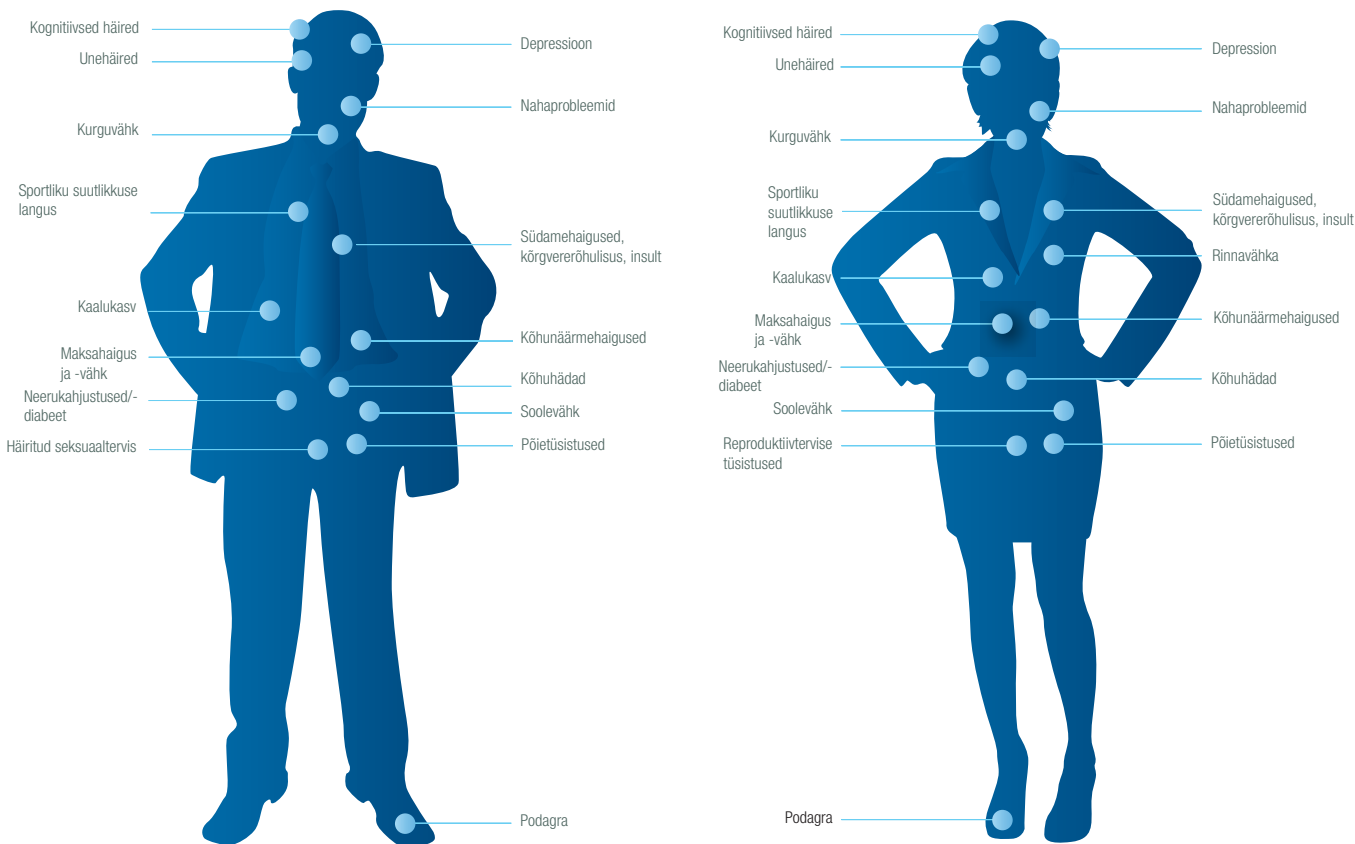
Kognitiivsed häired
Unehäired
Kurguvähk
Sportliku suutlikkuse langus
Kaalukasv
Maksahaigus ja -vähk
Neerukahjustused/-diabeet
Häiritud seksuaaltervis

Depressioon
Nahaprobleemid
Südamehaigused, kõrgvererõhulisus, insult
Kõhunäärmehaigused
Kõhuhädad
Soolevähk
Põietüsistused
Podagra

Kognitiivsed häired
Unehäired
Kurguvähk
Sportliku suutlikkuse langus
Kaalukasv
Maksahaigus ja -vähk
Neerukahjustused/-diabeet
Soolevähk
Reproduktiivtervise tüsistused
Podagra

Depression
Nahaprobleemid
Südamehaigused, kõrgvererõhulisus, insult
Rinnavähka
Kõhunäärmehaigused
Kõhuhädad
Põietüsistused